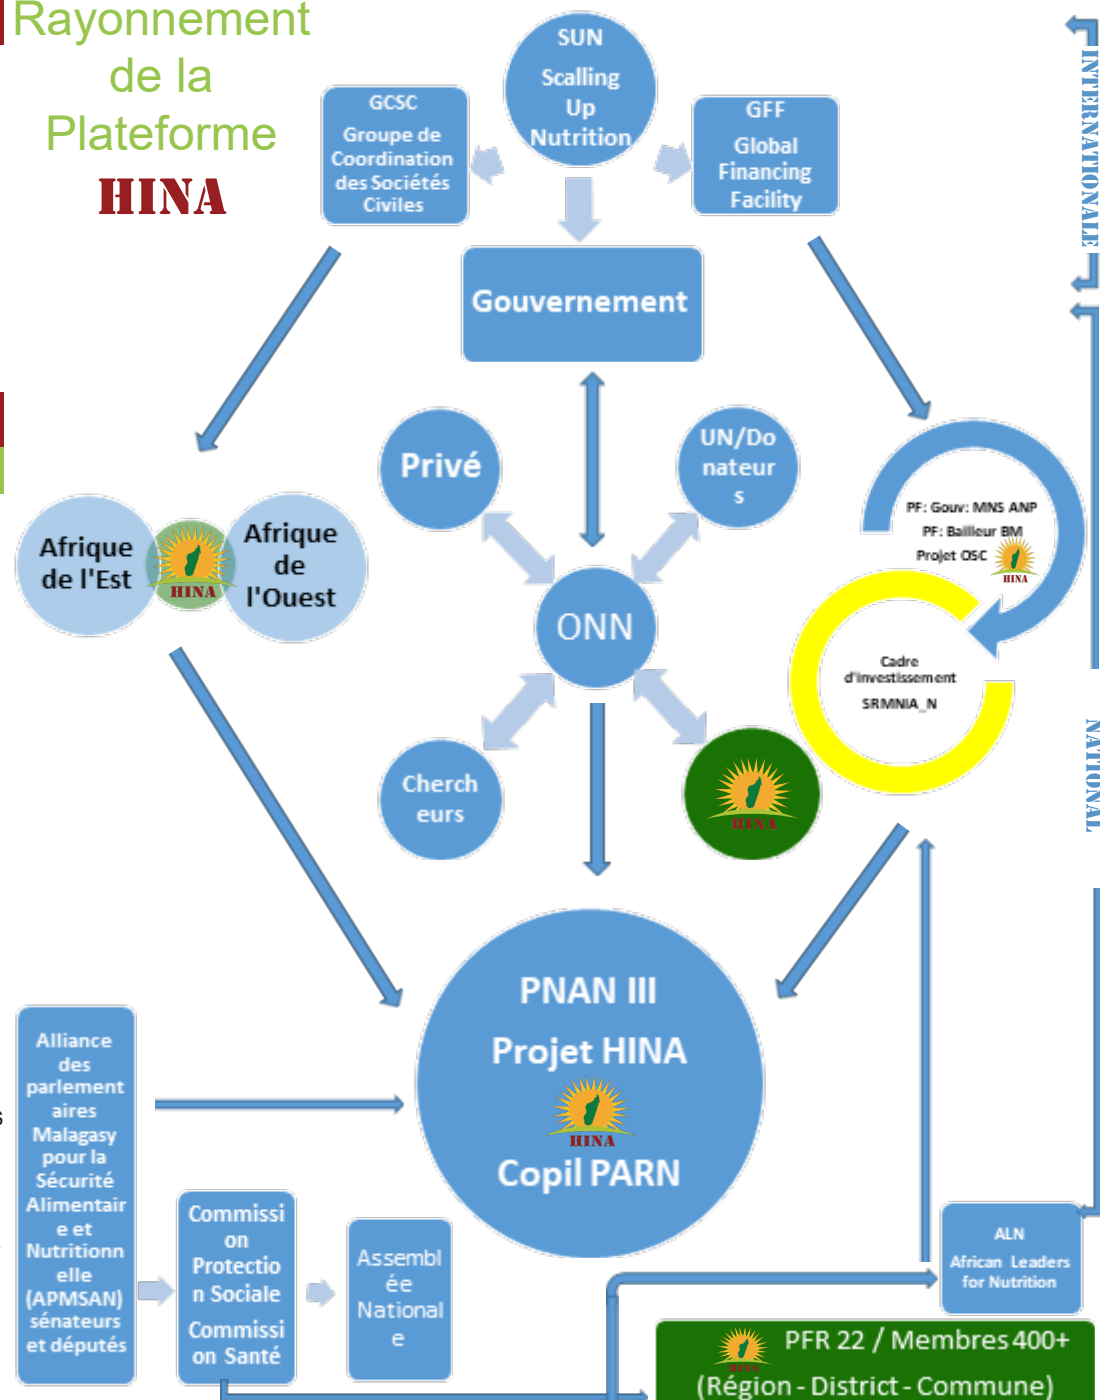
Rayonnement de la Plateforme HINA

SUN Scalling Up Nutrition

GCSC Groupe de Coordination des Sociétés Civiles

GFF Global Financing Facility

INTERNATIONALE

Gouvernement

Privé

UN/Donateurs

ONN

PF: Gouv: MNS ANP
PF: Bailleur BM
Projet OSC
HINA

Cadre d'investissement
SRMNIA_N

NATIONAL

Afrique de l'Est

HINA

Afrique de l'Ouest

Chercheurs

HINA

PNAN III
Projet HINA
HINA
Copil PARN

Alliance des parlementaires Malagasy pour la Sécurité Alimentaire et Nutritionnelle (APMSAN) sénateurs et députés

Commission Protection Sociale
Commission Santé

Assemblée Nationale

ALN
African Leaders for Nutrition

HINA
PFR 22 / Membres 400+
(Région - District - Commune)